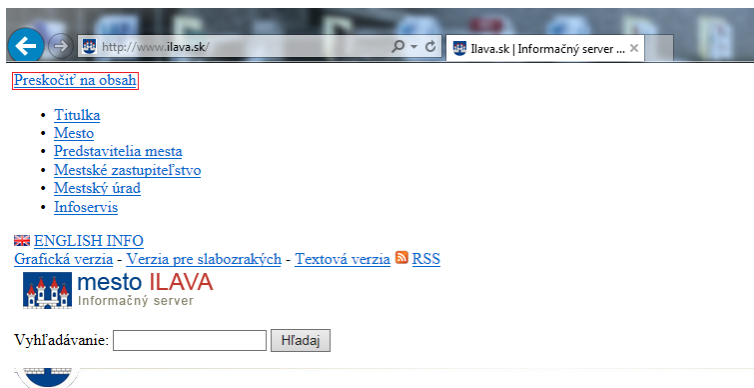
http://www.ilava.sk/

Ilava.sk | Informačný server ...

Preskočiť na obsah

- Titulka
- Mesto
- Predstavitelia mesta
- Mestské zastupiteľstvo
- Mestský úrad
- Infoservis

ENGLISH INFO

Grafická verzia - Verzia pre slabozrakých - Textová verzia RSS

mesto ILAVA
Informačný server

Vyhľadávanie: Hľadaj